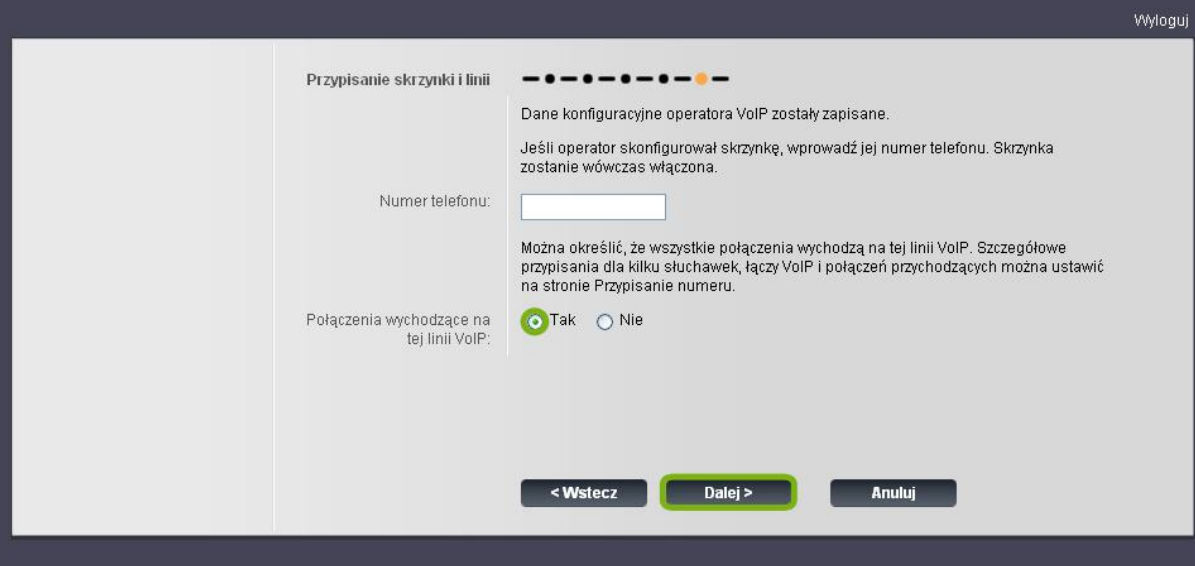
Wyloguj

Przypisanie skrzynki i linii

Dane konfiguracyjne operatora VoIP zostały zapisane.

Jeśli operator skonfigurował skrzynkę, wprowadź jej numer telefonu. Skrzynka zostanie wówczas włączona.

Numer telefonu:

Można określić, że wszystkie połączenia wychodzą na tej linii VoIP. Szczegółowe przypisania dla kilku słuchawek, łączy VoIP i połączeń przychodzących można ustawić na stronie Przypisanie numeru.

Połączenia wychodzące na tej linii VoIP:

Tak

Nie

< Wstecz

Dalej >

Anuluj